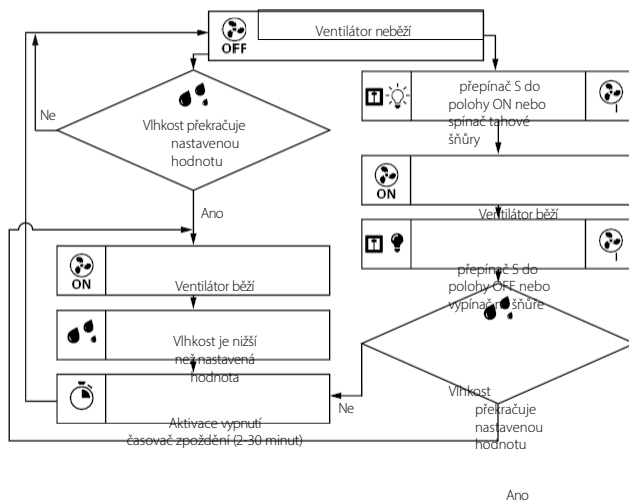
OFF

Ventilátor neběží

Ne

Vlhkost překračuje nastavenou hodnotu

Ano

přepínač S do polohy ON nebo spínač tahové šňůry

ON

Ventilátor běží

přepínač S do polohy OFF nebo vypínač na šňůře

ON

Ventilátor běží

Vlhkost je nižší než nastavená hodnota

Ne

Vlhkost překračuje nastavenou hodnotu

Aktivace vypnutí časovač zpoždění (2-30 minut)

Ano